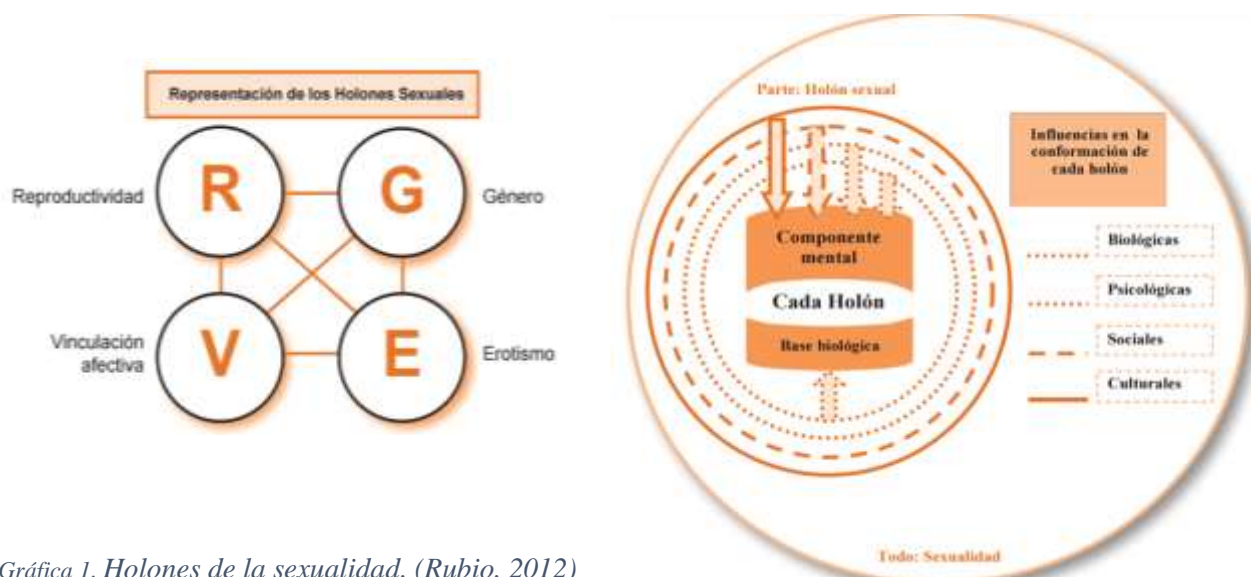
Representación de los Holones Sexuales

Reproductividad R G Género

Vinculación afectiva V E Erotismo

Parte: Holón sexual

Componente mental

Cada Holón

Base biológica

Influencias en la conformación de cada holón

Biológicas

Psicológicas

Sociales

Culturales

Todo: Sexualidad

Gráfica 1. Holones de la sexualidad. (Rubio, 2012)